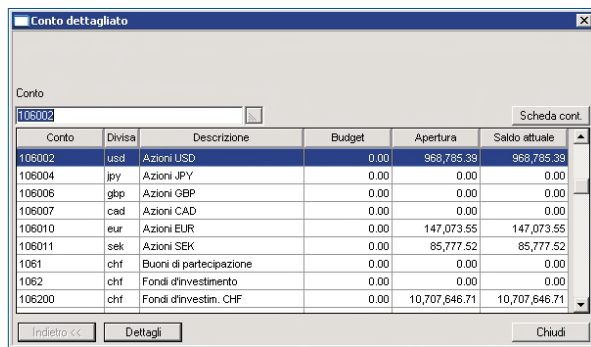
Conto dettagliato

Conto

106002

Scheda cont.

| Conto | Divisa | Descrizione | Budget | Apertura | Saldo attuale |
|---|---|---|---|---|---|
| 106002 | usd | Azioni USD | 0.00 | 968,785.39 | 968,785.39 |
| 106004 | jpy | Azioni JPY | 0.00 | 0.00 | 0.00 |
| 106006 | gbp | Azioni GBP | 0.00 | 0.00 | 0.00 |
| 106007 | cad | Azioni CAD | 0.00 | 0.00 | 0.00 |
| 106010 | eur | Azioni EUR | 0.00 | 147,073.55 | 147,073.55 |
| 106011 | sek | Azioni SEK | 0.00 | 85,777.52 | 85,777.52 |
| 1061 | chf | Buoni di partecipazione | 0.00 | 0.00 | 0.00 |
| 1062 | chf | Fondi d'investimento | 0.00 | 0.00 | 0.00 |
| 106200 | chf | Fondi d'investim. CHF | 0.00 | 10,707,646.71 | 10,707,646.71 |

Indietro <<

Dettagli

Chiudi